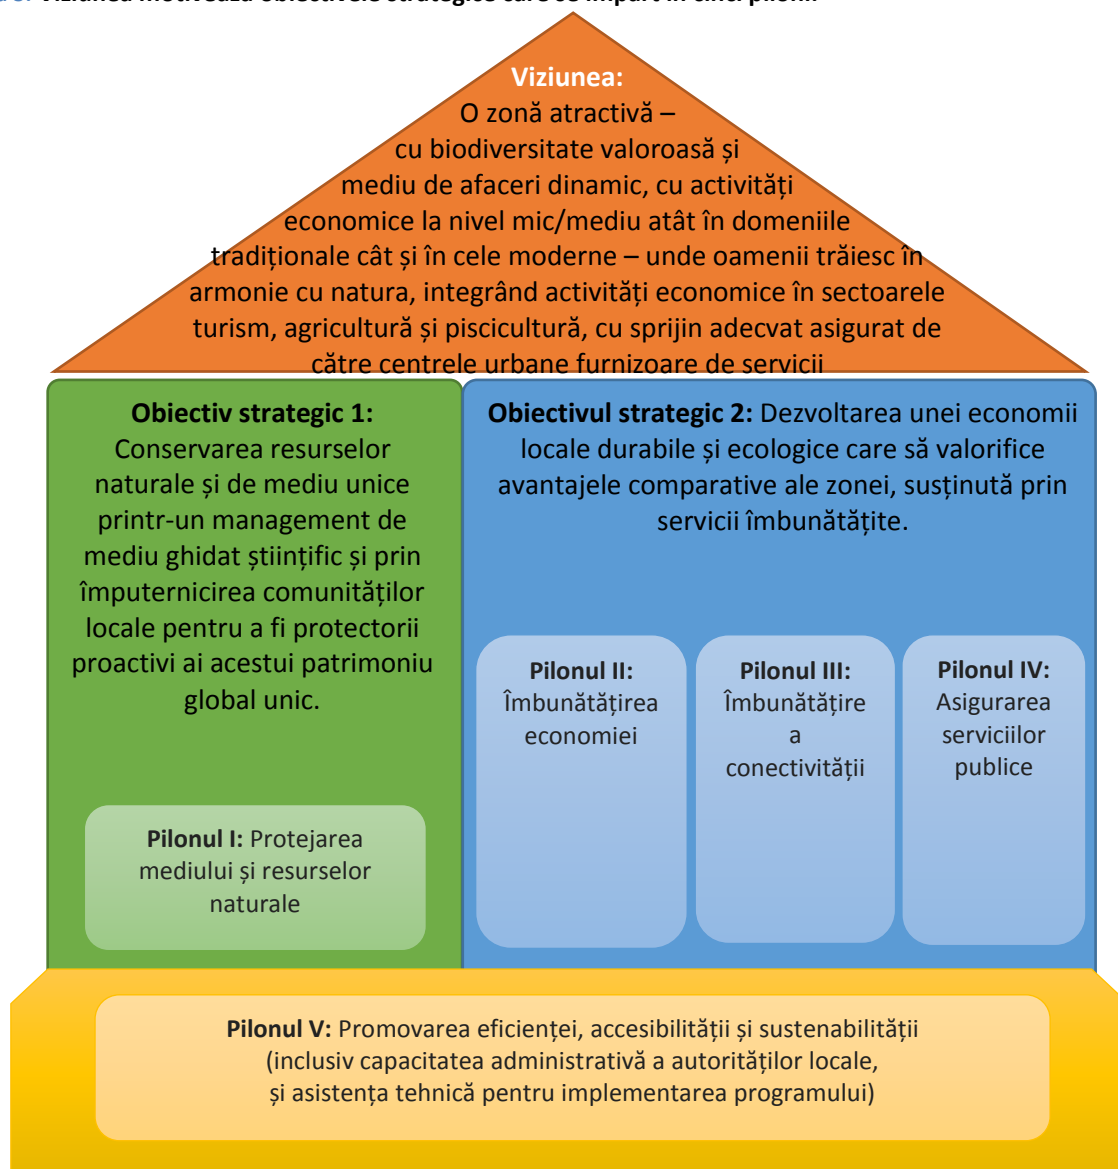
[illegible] Viziunea motivează obiectivele strategice care se împart în cinci piloni.

**Viziunea:**
O zonă atractivă – cu biodiversitate valoroasă și mediu de afaceri dinamic, cu activități economice la nivel mic/mediu atât în domeniile tradiționale cât și în cele moderne – unde oamenii trăiesc în armonie cu natura, integrând activități economice în sectoarele turism, agricultură și piscicultură, cu sprijin adecvat asigurat de către centrele urbane furnizoare de servicii

**Obiectiv strategic 1:** Conservarea resurselor naturale și de mediu unice printr-un management de mediu ghidat științific și prin împuternicirea comunităților locale pentru a fi protectorii proactivi ai acestui patrimoniu global unic.

**Pilonul I:** Protejarea mediului și resurselor naturale

**Obiectivul strategic 2:** Dezvoltarea unei economii locale durabile și ecologice care să valorifice avantajele comparative ale zonei, susținută prin servicii îmbunătățite.

**Pilonul II:** Îmbunătățirea economiei

**Pilonul III:** Îmbunătățire a conectivității

**Pilonul IV:** Asigurarea serviciilor publice

**Pilonul V:** Promovarea eficienței, accesibilității și sustenabilității (inclusiv capacitatea administrativă a autorităților locale, și asistența tehnică pentru implementarea programului)